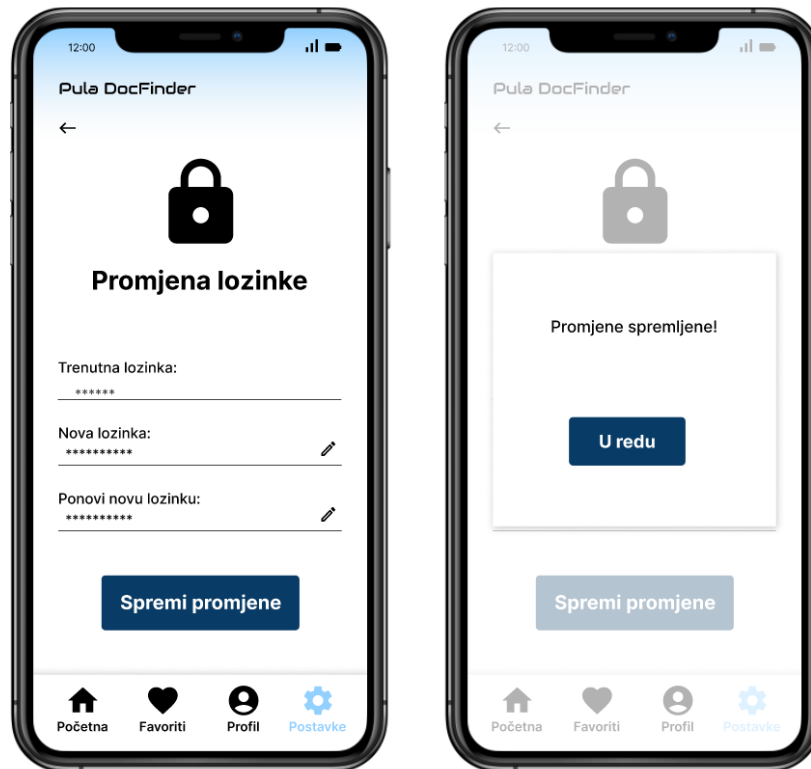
12:00

Pula DocFinder

←

Promjena lozinke

Trenutna lozinka:
******

Nova lozinka:
**********

Ponovi novu lozinku:
**********

Spremi promjene

Početna Favoriti Profil Postavke

12:00

Pula DocFinder

←

Promjene spremljene!

U redu

Spremi promjene

Početna Favoriti Profil Postavke